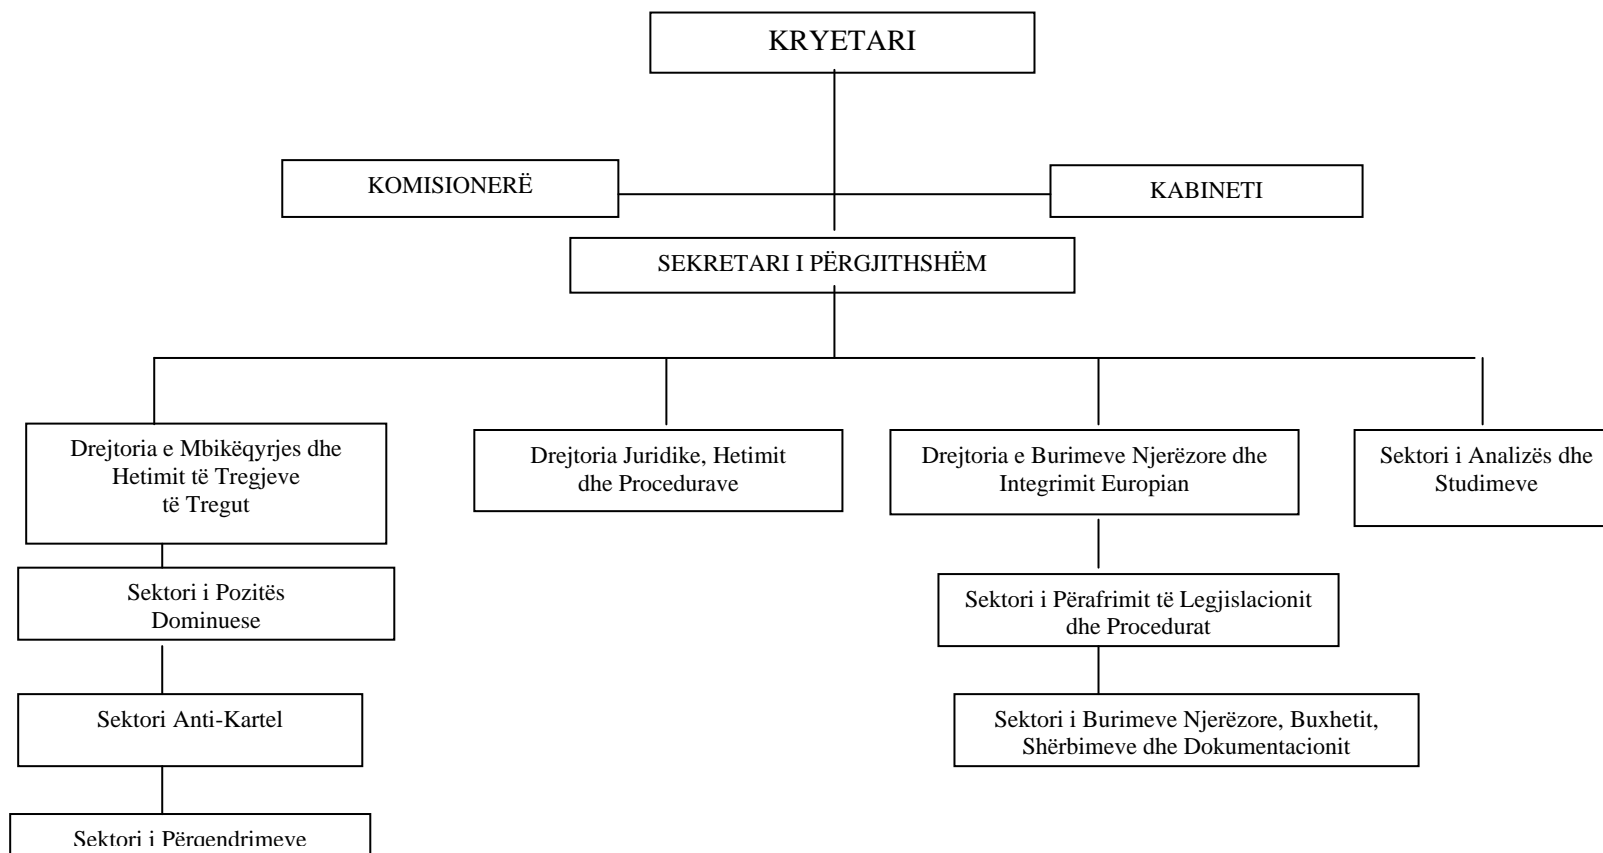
KRYETARI

KOMISIONERË

KABINETI

SEKRETARI I PËRGJITHSHËM

Drejtoria e Mbikëqyrjes dhe Hetimit të Tregjeve të Tregut

Drejtoria Juridike, Hetimit dhe Procedurave

Drejtoria e Burimeve Njerëzore dhe Integrimit Europian

Sektori i Analizës dhe Studimeve

Sektori i Pozitës Dominuese

Sektori i Përafrimit të Legjislacionit dhe Procedurat

Sektori Anti-Kartel

Sektori i Burimeve Njerëzore, Buxhetit, Shërbimeve dhe Dokumentacionit

Sektori i Përqendrimeve